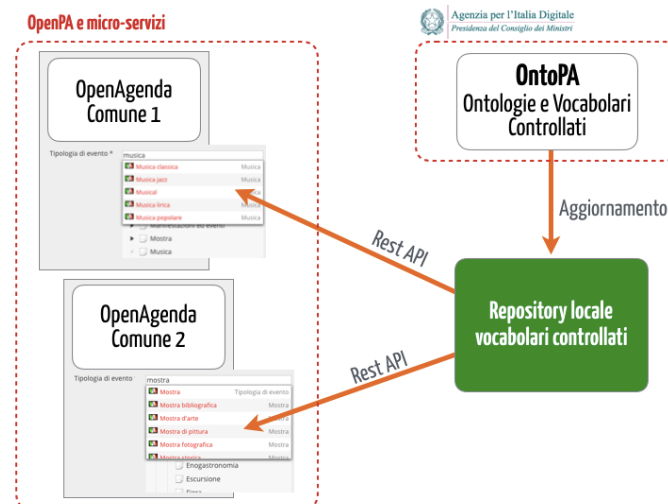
OpenPA e micro-servizi

Agenzia per l'Italia Digitale
Presidenza del Consiglio dei Ministri

OpenAgenda
Comune 1

Tipologia di evento *
musica
Musica classica Musica
Musica jazz Musica
Musical Musica
Musica lirica Musica
Musica popolare Musica
Manifestazioni ed eventi
Mostra
Musica

OntoPA
Ontologie e Vocabolari Controllati

Aggiornamento

Rest API

Repository locale
vocabolari controllati

OpenAgenda
Comune 2

Tipologia di evento
mostra
Mostra Tipologia di evento
Mostra bibliografica Mostra
Mostra d'arte Mostra
Mostra di pittura Mostra
Mostra fotografica Mostra
Mostra storica Mostra
Enogastronomia
Escursione
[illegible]

Rest API